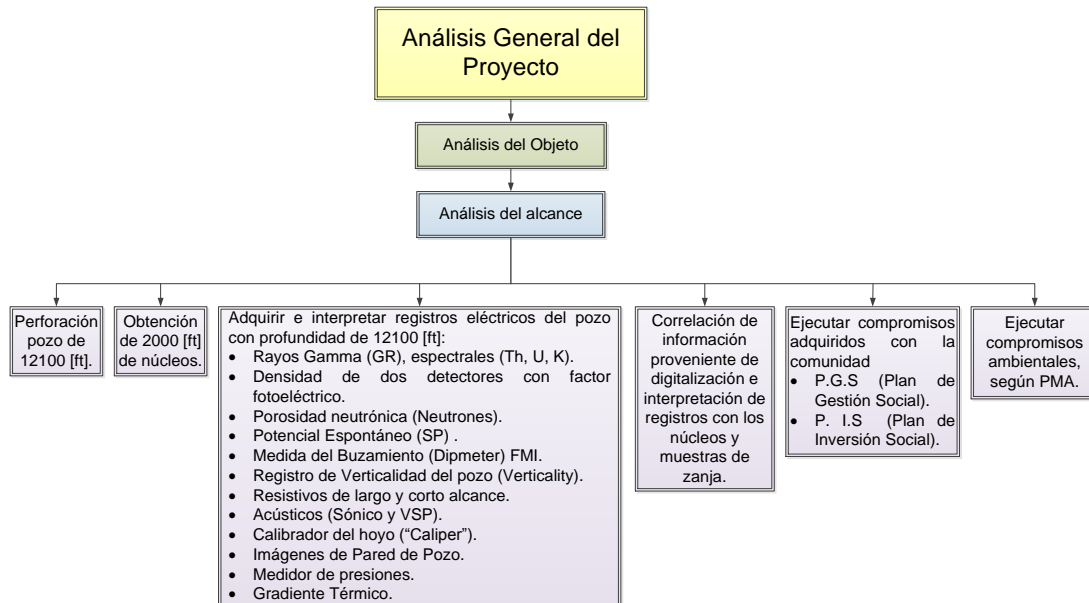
Análisis General del Proyecto

Análisis del Objeto

Análisis del alcance

Perforación pozo de 12100 [ft].

Obtención de 2000 [ft] de núcleos.

Adquirir e interpretar registros eléctricos del pozo con profundidad de 12100 [ft]:
• Rayos Gamma (GR), espectrales (Th, U, K).
• Densidad de dos detectores con factor fotoeléctrico.
• Porosidad neutrónica (Neutrones).
• Potencial Espontáneo (SP) .
• Medida del Buzamiento (Dipmeter) FMI.
• Registro de Verticalidad del pozo (Verticality).
• Resistivos de largo y corto alcance.
• Acústicos (Sónico y VSP).
• Calibrador del hoyo ("Caliper").
• Imágenes de Pared de Pozo.
• Medidor de presiones.
• Gradiente Térmico.

Correlación de información proveniente de digitalización e interpretación de registros con los núcleos y muestras de zanja.

Ejecutar compromisos adquiridos con la comunidad
• P.G.S (Plan de Gestión Social).
• P. I.S (Plan de Inversión Social).

Ejecutar compromisos ambientales, según PMA.